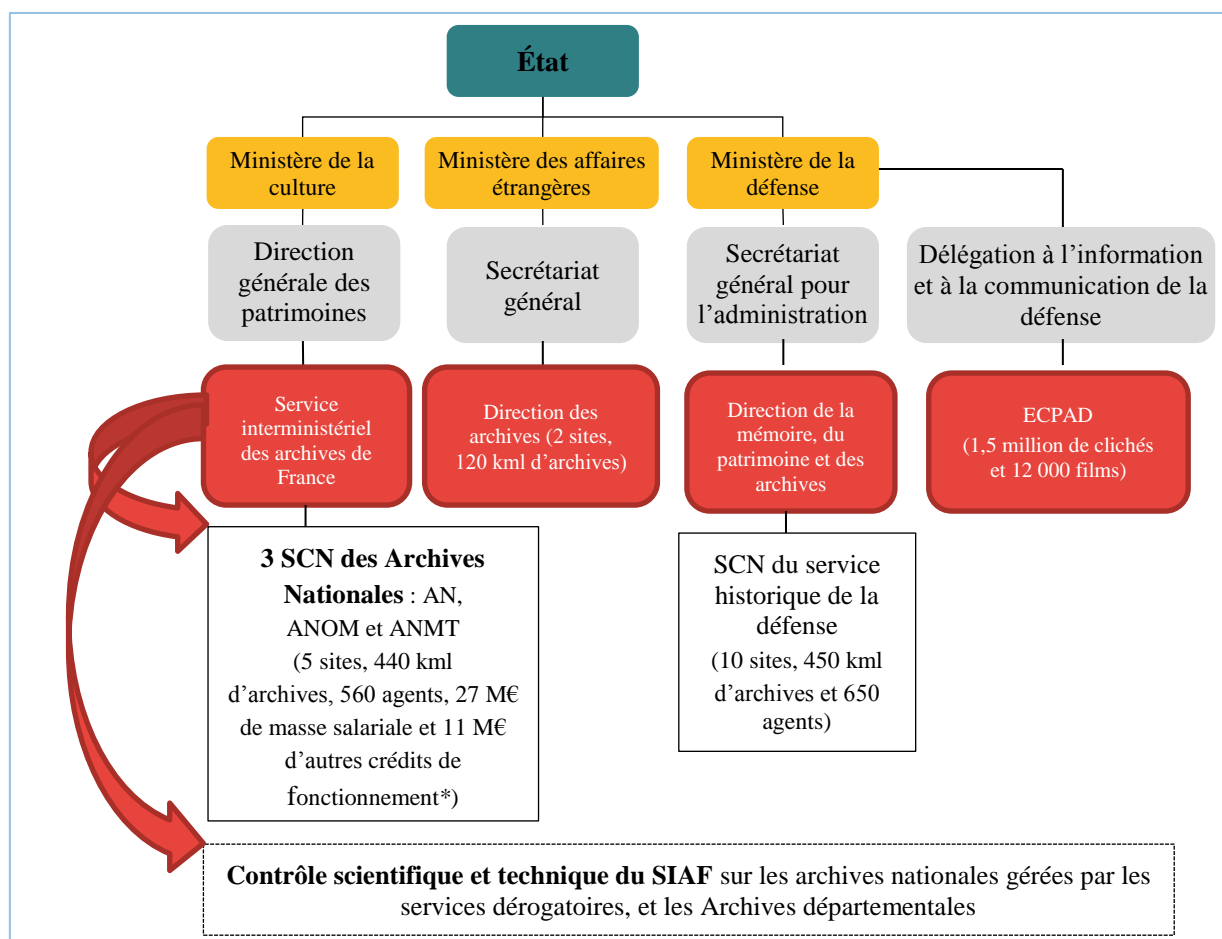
État

Ministère de la culture

Ministère des affaires étrangères

Ministère de la défense

Direction générale des patrimoines

Secrétariat général

Secrétariat général pour l'administration

Délégation à l'information et à la communication de la défense

Service interministériel des archives de France

Direction des archives (2 sites, 120 kml d'archives)

Direction de la mémoire, du patrimoine et des archives

ECPAD (1,5 million de clichés et 12 000 films)

**3 SCN des Archives Nationales** : AN, ANOM et ANMT (5 sites, 440 kml d'archives, 560 agents, 27 M€ de masse salariale et 11 M€ d'autres crédits de fonctionnement*)

SCN du service historique de la défense (10 sites, 450 kml d'archives et 650 agents)

**Contrôle scientifique et technique du SIAF** sur les archives nationales gérées par les services dérogatoires, et les Archives départementales